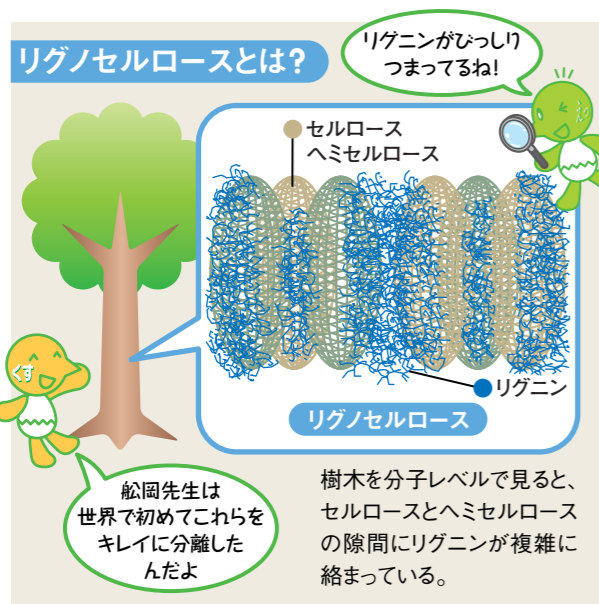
リグノセルロースとは?

リグニンがびっしりつまってるね!

セルロース
ヘミセルロース

リグニン

リグノセルロース

くす

舩岡先生は世界で初めてこれらをキレイに分離したんだよ

樹木を分子レベルで見ると、セルロースとヘミセルロースの隙間にリグニンが複雑に絡まっている。